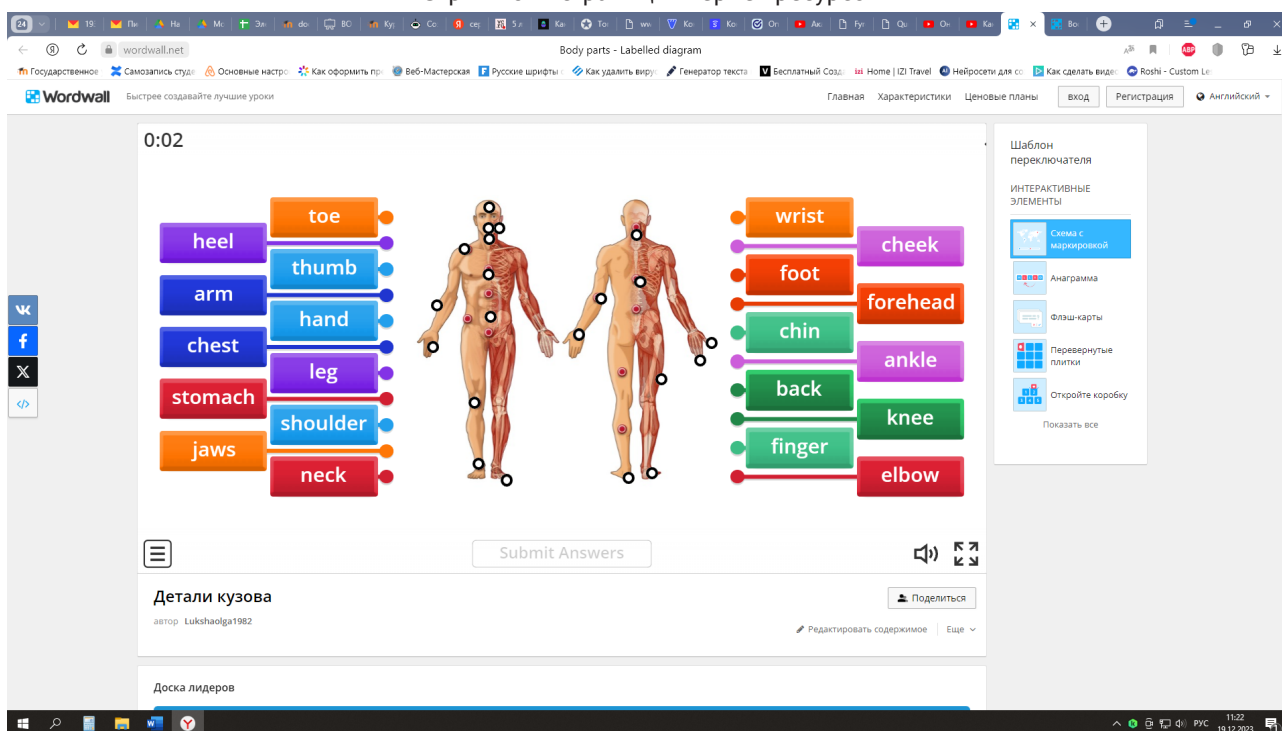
24 19: Пи На Мс Эл do ВО Ку Co се 5 л Ка То wo Ко Ко Ог Ак Fy Qu Ог Ка Во

wordwall.net Body parts - Labelled diagram

Государственное Самозапись студе Основные настро Как оформить пр Веб-Мастерская Русские шрифты Как удалить виру Генератор текста Бесплатный Созд Home | IZI Travel Нейросети для со Как сделать виде Roshi - Custom Le

Wordwall Быстрее создавайте лучшие уроки Главная Характеристики Ценовые планы Вход Регистрация Английский

0:02

toe
heel
thumb
arm
hand
chest
leg
stomach
shoulder
jaws
neck

wrist
cheek
foot
forehead
chin
ankle
back
knee
finger
elbow

Submit Answers

Детали кузова
автор Lukshaolga1982
Поделиться
Редактировать содержимое Еще

Доска лидеров

Шаблон переключателя
ИНТЕРАКТИВНЫЕ ЭЛЕМЕНТЫ
Схема с маркировкой
Анаграмма
Флэш-карты
Перевернутые плитки
Откройте коробку
Показать все

РУС 11:22 19.12.2023